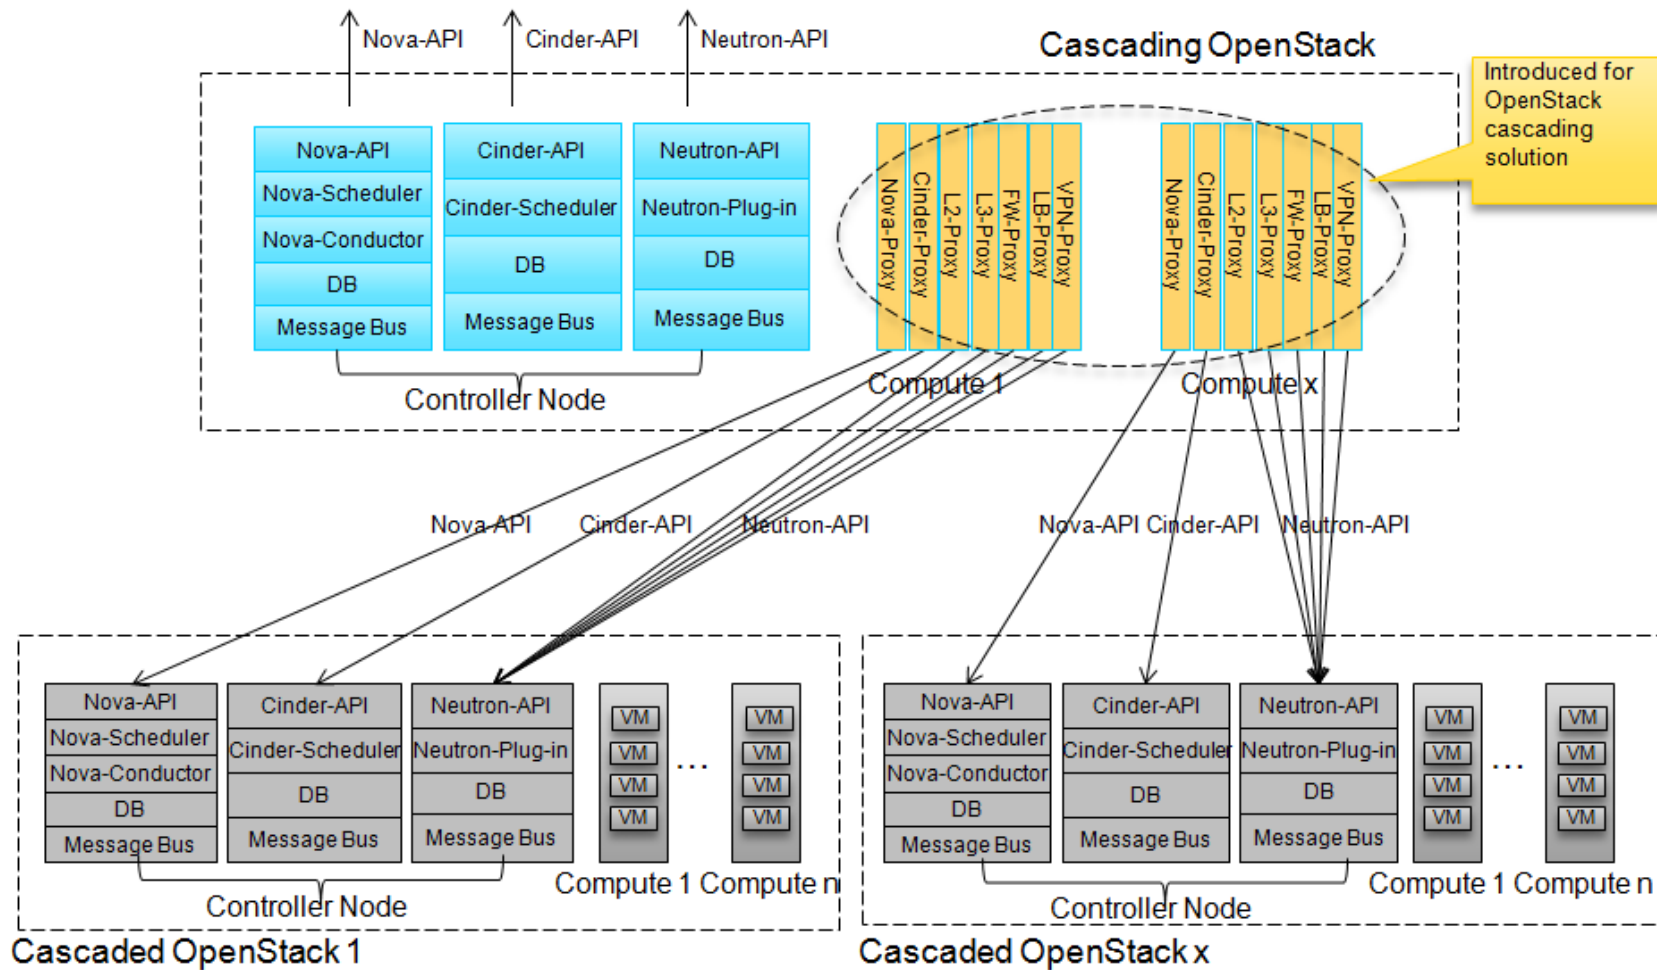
Nova-API
Cinder-API
Neutron-API
Cascading OpenStack
Introduced for OpenStack cascading solution

| Nova-API |
|---|
| Nova-Scheduler |
| Nova-Conductor |
| DB |
| Message Bus |

| Cinder-API |
|---|
| Cinder-Scheduler |
| DB |
| Message Bus |

| Neutron-API |
|---|
| Neutron-Plug-in |
| DB |
| Message Bus |

Controller Node

Nova-Proxy
Cinder-Proxy
L2-Proxy
L3-Proxy
FW-Proxy
LB-Proxy
VPN-Proxy
Compute 1

Nova-Proxy
Cinder-Proxy
L2-Proxy
L3-Proxy
FW-Proxy
LB-Proxy
VPN-Proxy
Compute x

Nova-API Cinder-API Neutron-API
Nova-API Cinder-API Neutron-API

| Nova-API |
|---|
| Nova-Scheduler |
| Nova-Conductor |
| DB |
| Message Bus |

| Cinder-API |
|---|
| Cinder-Scheduler |
| DB |
| Message Bus |

| Neutron-API |
|---|
| Neutron-Plug-in |
| DB |
| Message Bus |

VM VM VM VM … VM VM VM VM
Compute 1 Compute n
Controller Node
Cascaded OpenStack 1

| Nova-API |
|---|
| Nova-Scheduler |
| Nova-Conductor |
| DB |
| Message Bus |

| Cinder-API |
|---|
| Cinder-Scheduler |
| DB |
| Message Bus |

| Neutron-API |
|---|
| Neutron-Plug-in |
| DB |
| Message Bus |

VM VM VM VM … VM VM VM VM
Compute 1 Compute n
Controller Node
Cascaded OpenStack x